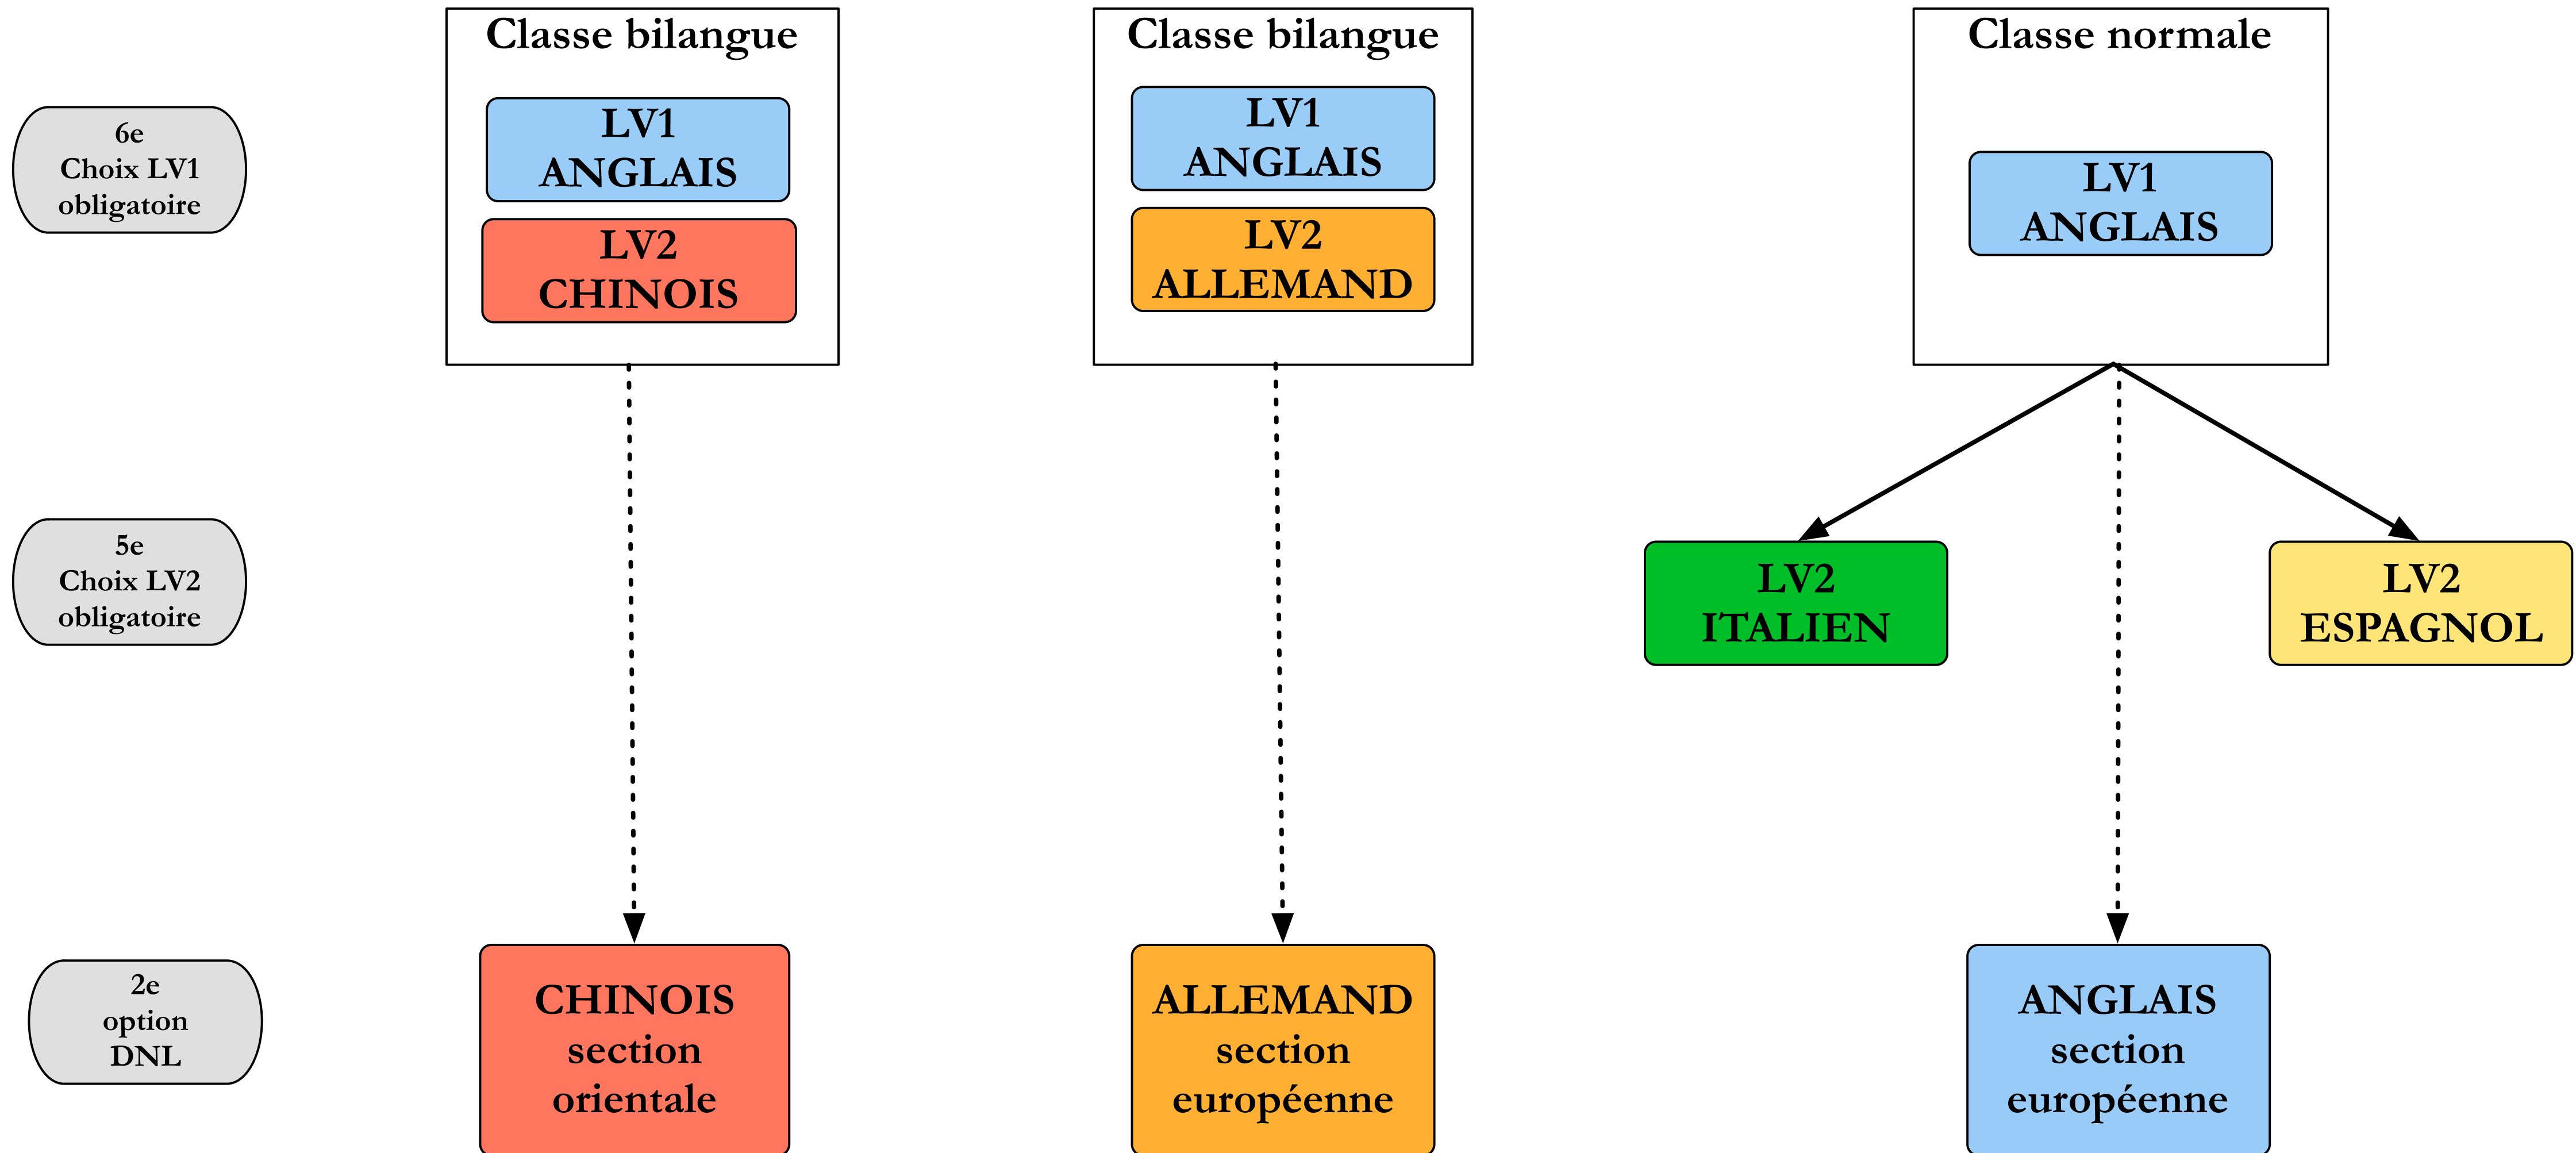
6e
Choix LV1
obligatoire

5e
Choix LV2
obligatoire

2e
option
DNL

Classe bilangue
LV1
ANGLAIS
LV2
CHINOIS

Classe bilangue
LV1
ANGLAIS
LV2
ALLEMAND

Classe normale
LV1
ANGLAIS

LV2
ITALIEN

LV2
ESPAGNOL

CHINOIS
section
orientale

ALLEMAND
section
européenne

ANGLAIS
section
européenne